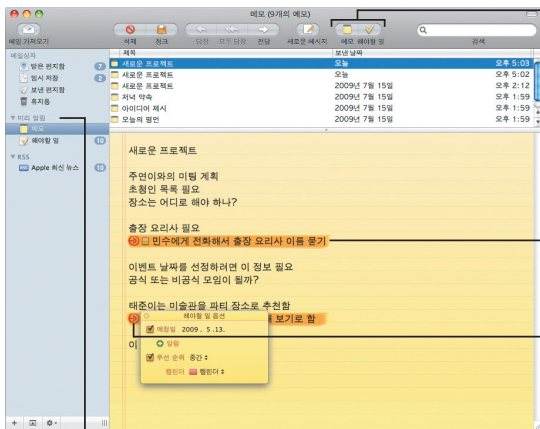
메모 (9개의 메모)

메일 가져오기 | 삭제 | 정크 | 답장 | 모두 답장 | 전달 | 새로운 메시지 | 메모 | 해야 할 일 | 검색

메일상자
받은 편지함 7
임시 저장 2
보낸 편지함
휴지통
미리 알림
메모
해야 할 일 10
RSS
Apple 최신 뉴스 10

| 제목 | 보낸 날짜 |
|---|---|
| 새로운 프로젝트 | 오늘 오후 5:03 |
| 새로운 프로젝트 | 오늘 오후 5:02 |
| 새로운 프로젝트 | 2009년 7월 15일 오후 2:12 |
| 저녁 약속 | 2009년 7월 15일 오후 1:59 |
| 아이디어 제시 | 2009년 7월 15일 오후 1:59 |
| 오늘의 명언 | 2009년 7월 15일 오후 1:59 |

새로운 프로젝트

주연이와의 미팅 계획
초청인 목록 필요
장소는 어디로 해야 하나?

출장 요리사 필요
민수에게 전화해서 출장 요리사 이름 묻기

이벤트 날짜를 선정하려면 이 정보 필요
공식 또는 비공식 모임이 될까?

태준이는 미술관을 파티 장소로 추천함
보기로 함

해야 할 일 옵션
예정일 2009 . 5 .13.
알람
우선 순위 중간
캘린더 캘린더